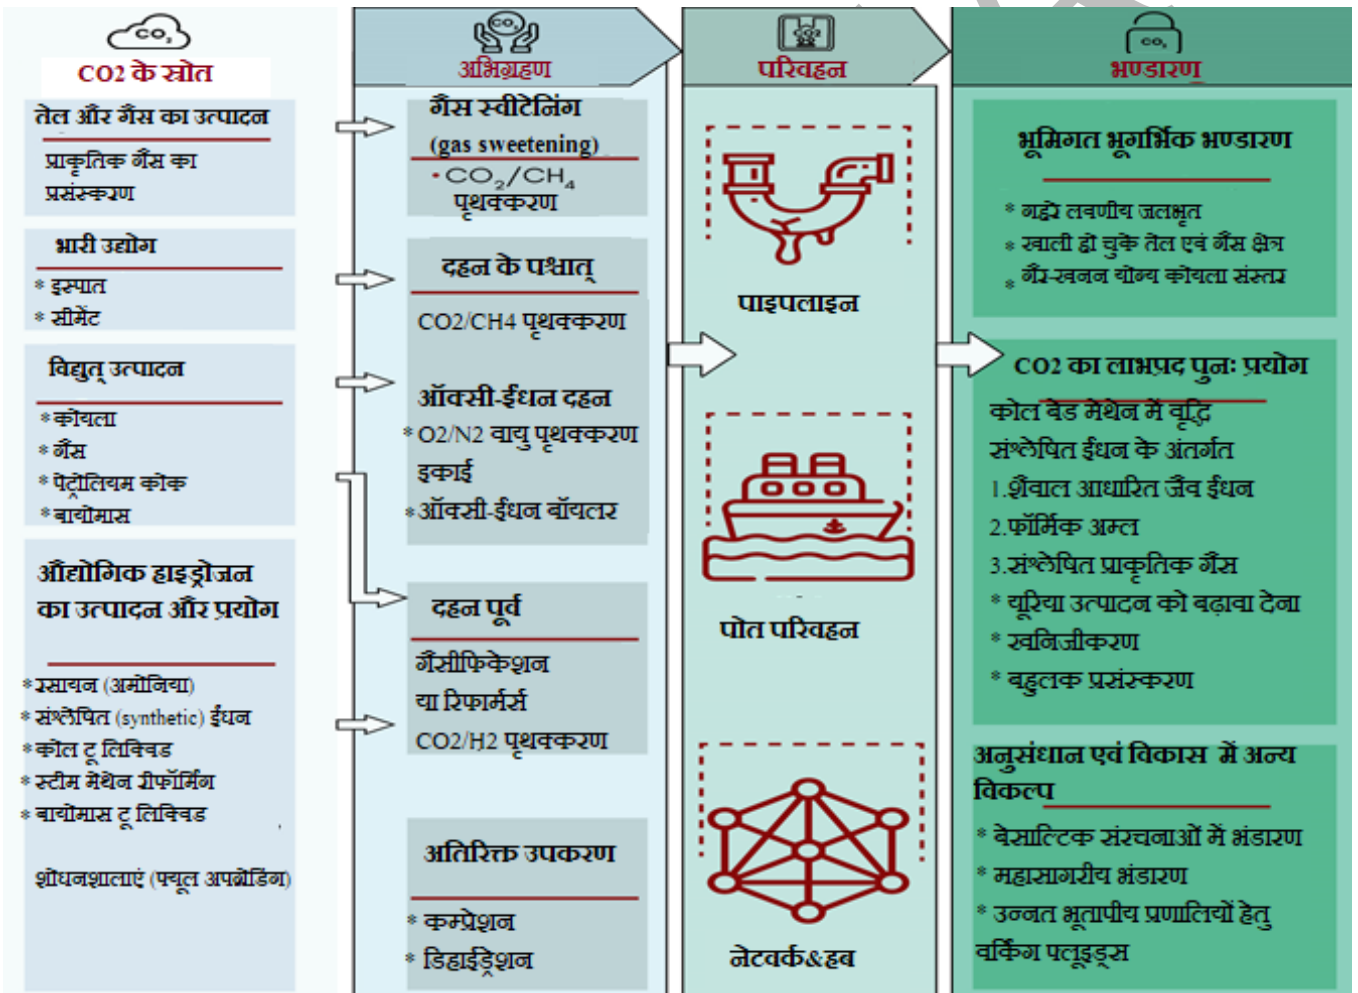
$CO_2$
CO2 के स्रोत

तेल और गैस का उत्पादन
प्राकृतिक गैस का प्रसंस्करण

भारी उद्योग
* इस्पात
* सीमेंट

विद्युत उत्पादन
* कोयला
* गैस
* पेट्रोलियम कोक
* बायोमास

औद्योगिक हाइड्रोजन का उत्पादन और प्रयोग
* रसायन (अमोनिया)
* संश्लेषित (synthetic) ईंधन
* कोल टू लिक्विड
* स्टीम मेथेन रीफॉर्मिंग
* बायोमास टू लिक्विड

शोधनशालाएं (फ्यूल अपग्रेडिंग)

$CO_2$
अभिग्रहण

गैस स्वीटेनिंग
(gas sweetening)
• $CO_2/CH_4$ पृथक्करण

दहन के पश्चात्
CO2/CH4 पृथक्करण

ऑक्सी-ईंधन दहन
* O2/N2 वायु पृथक्करण इकाई
* ऑक्सी-ईंधन बॉयलर

दहन पूर्व
गैसीफिकेशन या रिफार्मर्स
CO2/H2 पृथक्करण

अतिरिक्त उपकरण
* कम्प्रेशन
* डिहाईड्रेशन

$CO_2$
परिवहन

पाइपलाइन

पोत परिवहन

नेटवर्क&हब

$CO_2$
भण्डारण

भूमिगत भूगर्भिक भण्डारण
* गहरे लवणीय जलभृत
* खाली हो चुके तेल एवं गैस क्षेत्र
* गैर-खनन योग्य कोयला संस्तर

CO2 का लाभप्रद पुनः प्रयोग
कोल बेड मेथेन में वृद्धि
संश्लेषित ईंधन के अंतर्गत
1.शैवाल आधारित जैव ईंधन
2.फॉर्मिक अम्ल
3.संश्लेषित प्राकृतिक गैस
* यूरिया उत्पादन को बढ़ावा देना
* खनिजीकरण
* बहुलक प्रसंस्करण

अनुसंधान एवं विकास में अन्य विकल्प
* बेसाल्टिक संरचनाओं में भंडारण
* महासागरीय भंडारण
* उन्नत भूतापीय प्रणालियों हेतु वर्किंग फ्लूइड्स